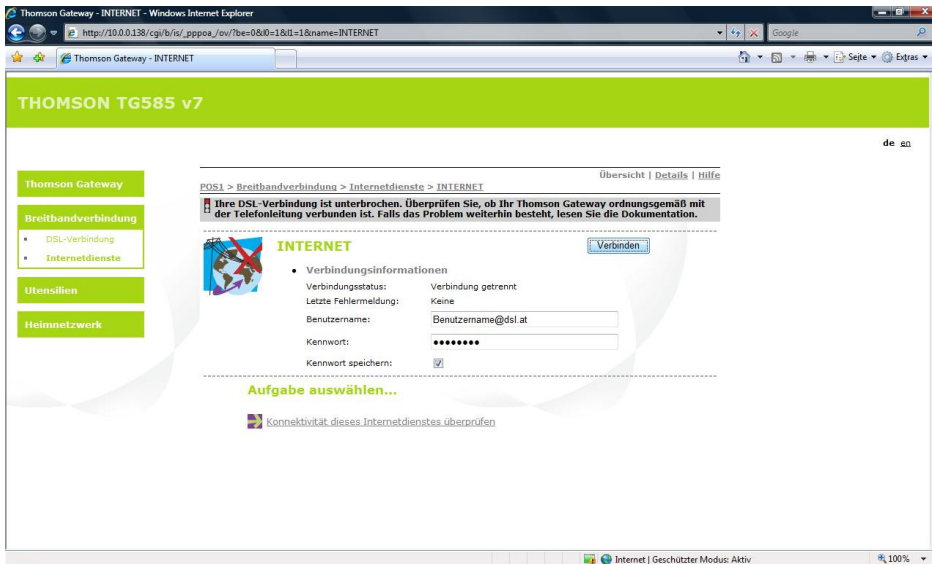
Thomson Gateway - INTERNET - Windows Internet Explorer

http://10.0.0.138/cgi/b/is/_pppoa_/ov/?be=0&l0=1&l1=1&name=INTERNET

Google

Thomson Gateway - INTERNET

Seite ▾ Extras ▾

THOMSON TG585 v7

de en

Übersicht | Details | Hilfe

POS1 > Breitbandverbindung > Internetdienste > INTERNET

Thomson Gateway

Breitbandverbindung

DSL-Verbindung

Internetdienste

Utensilien

Heimnetzwerk

Ihre DSL-Verbindung ist unterbrochen. Überprüfen Sie, ob Ihr Thomson Gateway ordnungsgemäß mit der Telefonleitung verbunden ist. Falls das Problem weiterhin besteht, lesen Sie die Dokumentation.

INTERNET

Verbinden

Verbindungsinformationen

Verbindungsstatus: Verbindung getrennt

Letzte Fehlermeldung: Keine

Benutzername: Benutzername@dsl.at

Kennwort: ••••••••

Kennwort speichern:

Aufgabe auswählen...

Konnektivität dieses Internetdienstes überprüfen

Internet | Geschützter Modus: Aktiv

100%